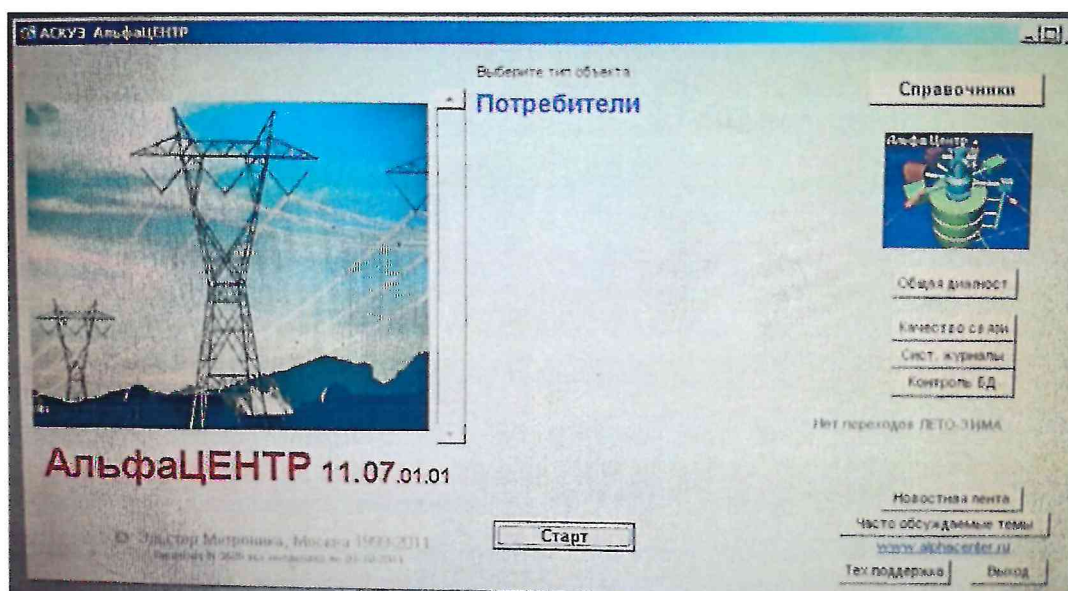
АСКУЭ АльфаЦЕНТР

Выберите тип объекта

Потребители

Справочники

АльфаЦентр

Общая диагност

Качество связи

Сист. журналы

Контроль БД

Нет переходов ЛЕТО-ЗИМА

АльфаЦЕНТР 11.07.01.01

© Эльстер Метроника, Москва 1999-2011

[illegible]

Старт

Новостная лента

Часто обсуждаемые темы

www.alphacenter.ru

Тех поддержка

Выход